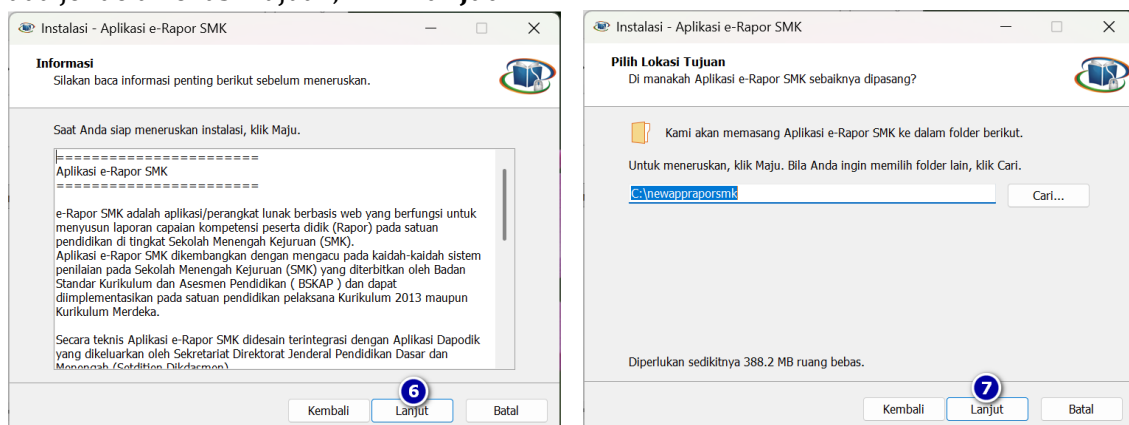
Instalasi - Aplikasi e-Rapor SMK

Informasi
Silakan baca informasi penting berikut sebelum meneruskan.

Saat Anda siap meneruskan instalasi, klik Maju.

=======================
Aplikasi e-Rapor SMK
=======================

e-Rapor SMK adalah aplikasi/perangkat lunak berbasis web yang berfungsi untuk menyusun laporan capaian kompetensi peserta didik (Rapor) pada satuan pendidikan di tingkat Sekolah Menengah Kejuruan (SMK).
Aplikasi e-Rapor SMK dikembangkan dengan mengacu pada kaidah-kaidah sistem penilaian pada Sekolah Menengah Kejuruan (SMK) yang diterbitkan oleh Badan Standar Kurikulum dan Asesmen Pendidikan ( BSKAP ) dan dapat diimplementasikan pada satuan pendidikan pelaksana Kurikulum 2013 maupun Kurikulum Merdeka.

Secara teknis Aplikasi e-Rapor SMK didesain terintegrasi dengan Aplikasi Dapodik yang dikeluarkan oleh Sekretariat Direktorat Jenderal Pendidikan Dasar dan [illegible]

6

Kembali Lanjut Batal

Instalasi - Aplikasi e-Rapor SMK

Pilih Lokasi Tujuan
Di manakah Aplikasi e-Rapor SMK sebaiknya dipasang?

Kami akan memasang Aplikasi e-Rapor SMK ke dalam folder berikut.

Untuk meneruskan, klik Maju. Bila Anda ingin memilih folder lain, klik Cari.

C:\newappraporsmk

Cari...

Diperlukan sedikitnya 388.2 MB ruang bebas.

7

Kembali Lanjut Batal